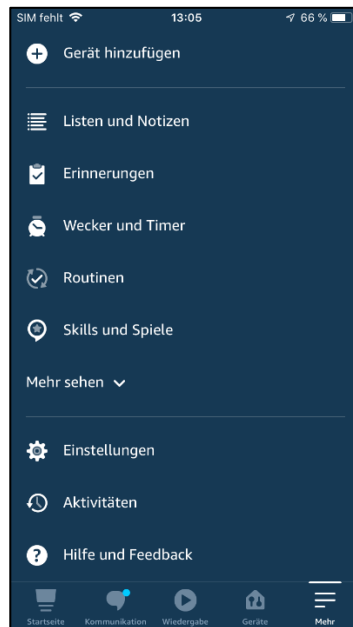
SIM fehlt 13:05 66 %

Gerät hinzufügen

Listen und Notizen

Erinnerungen

Wecker und Timer

Routinen

Skills und Spiele

Mehr sehen

Einstellungen

Aktivitäten

Hilfe und Feedback

Startseite Kommunikation Wiedergabe Geräte Mehr